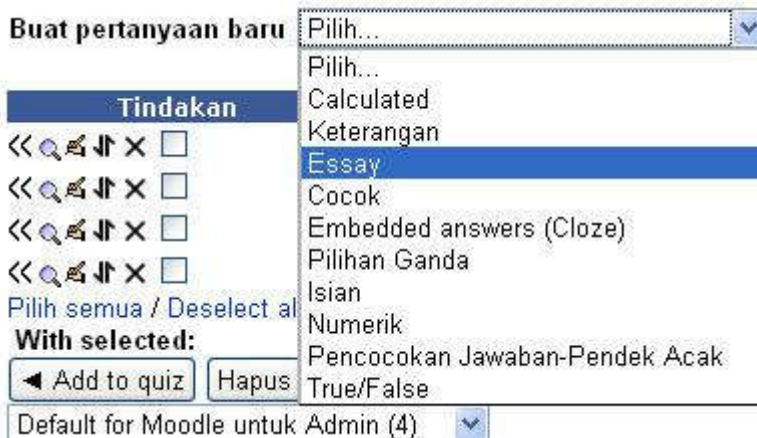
Buat pertanyaan baru Pilih...

Tindakan

Pilih...
Calculated
Keterangan
Essay
Cocok
Embedded answers (Cloze)
Pilihan Ganda
Isian
Numerik
Pencocokan Jawaban-Pendek Acak
True/False

Pilih semua / Deselect al
With selected:
◄ Add to quiz Hapus
Default for Moodle untuk Admin (4)